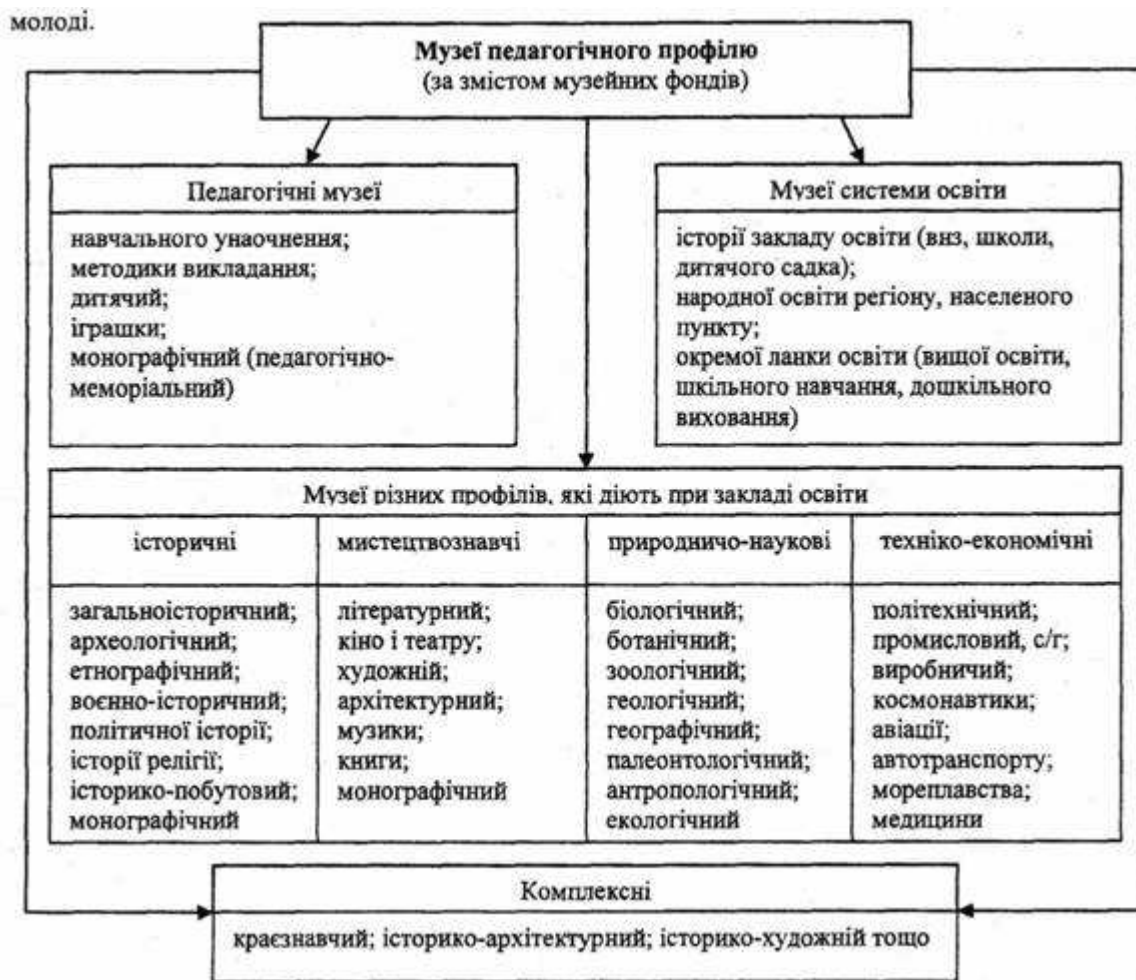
молоді.

**Музеї педагогічного профілю**
(за змістом музейних фондів)

Педагогічні музеї

навчального унаочнення;
методики викладання;
дитячий;
іграшки;
монографічний (педагогічно-меморіальний)

Музеї системи освіти

історії закладу освіти (внз, школи, дитячого садка);
народної освіти регіону, населеного пункту;
окремої ланки освіти (вищої освіти, шкільного навчання, дошкільного виховання)

Музеї різних профілів, які діють при закладі освіти

| історичні | мистецтвознавчі | природничо-наукові | техніко-економічні |
|---|---|---|---|
| загальноісторичний; археологічний; етнографічний; воєнно-історичний; політичної історії; історії релігії; історико-побутовий; монографічний | літературний; кіно і театру; художній; архітектурний; музики; книги; монографічний | біологічний; ботанічний; зоологічний; геологічний; географічний; палеонтологічний; антропологічний; екологічний | політехнічний; промисловий, с/г; виробничий; космонавтики; авіації; автотранспорту; мореплавства; медицини |

Комплексні

краєзнавчий; історико-архітектурний; історико-художній тощо